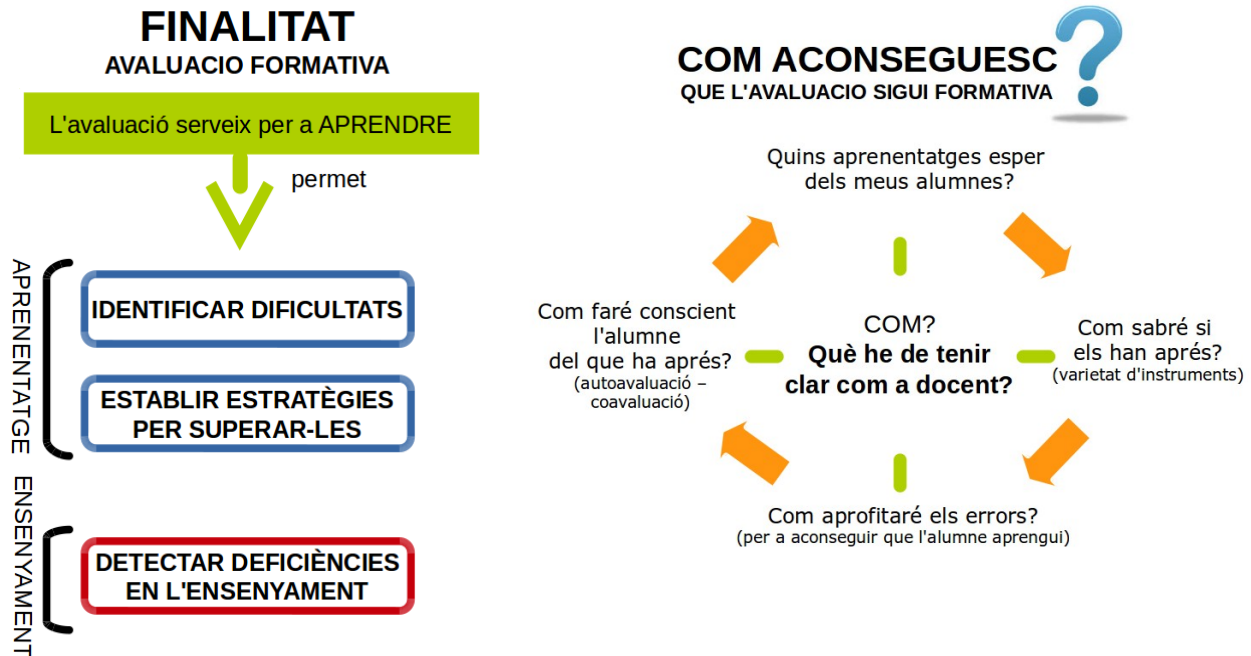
FINALITAT
AVALUACIO FORMATIVA

L'avaluació serveix per a APRENDRE

permet

APRENENTATGE

IDENTIFICAR DIFICULTATS

ESTABLIR ESTRATÈGIES PER SUPERAR-LES

ENSENYAMENT

DETECTAR DEFICIÈNCIES EN L'ENSENYAMENT

COM ACONSEGUESC
QUE L'AVALUACIO SIGUI FORMATIVA

Quins aprenentatges esper dels meus alumnes?

Com faré conscient l'alumne del que ha après?
(autoavaluació – coavaluació)

COM?
Què he de tenir clar com a docent?

Com sabré si els han après?
(varietat d'instruments)

Com aprofitaré els errors?
(per a aconseguir que l'alumne aprengui)